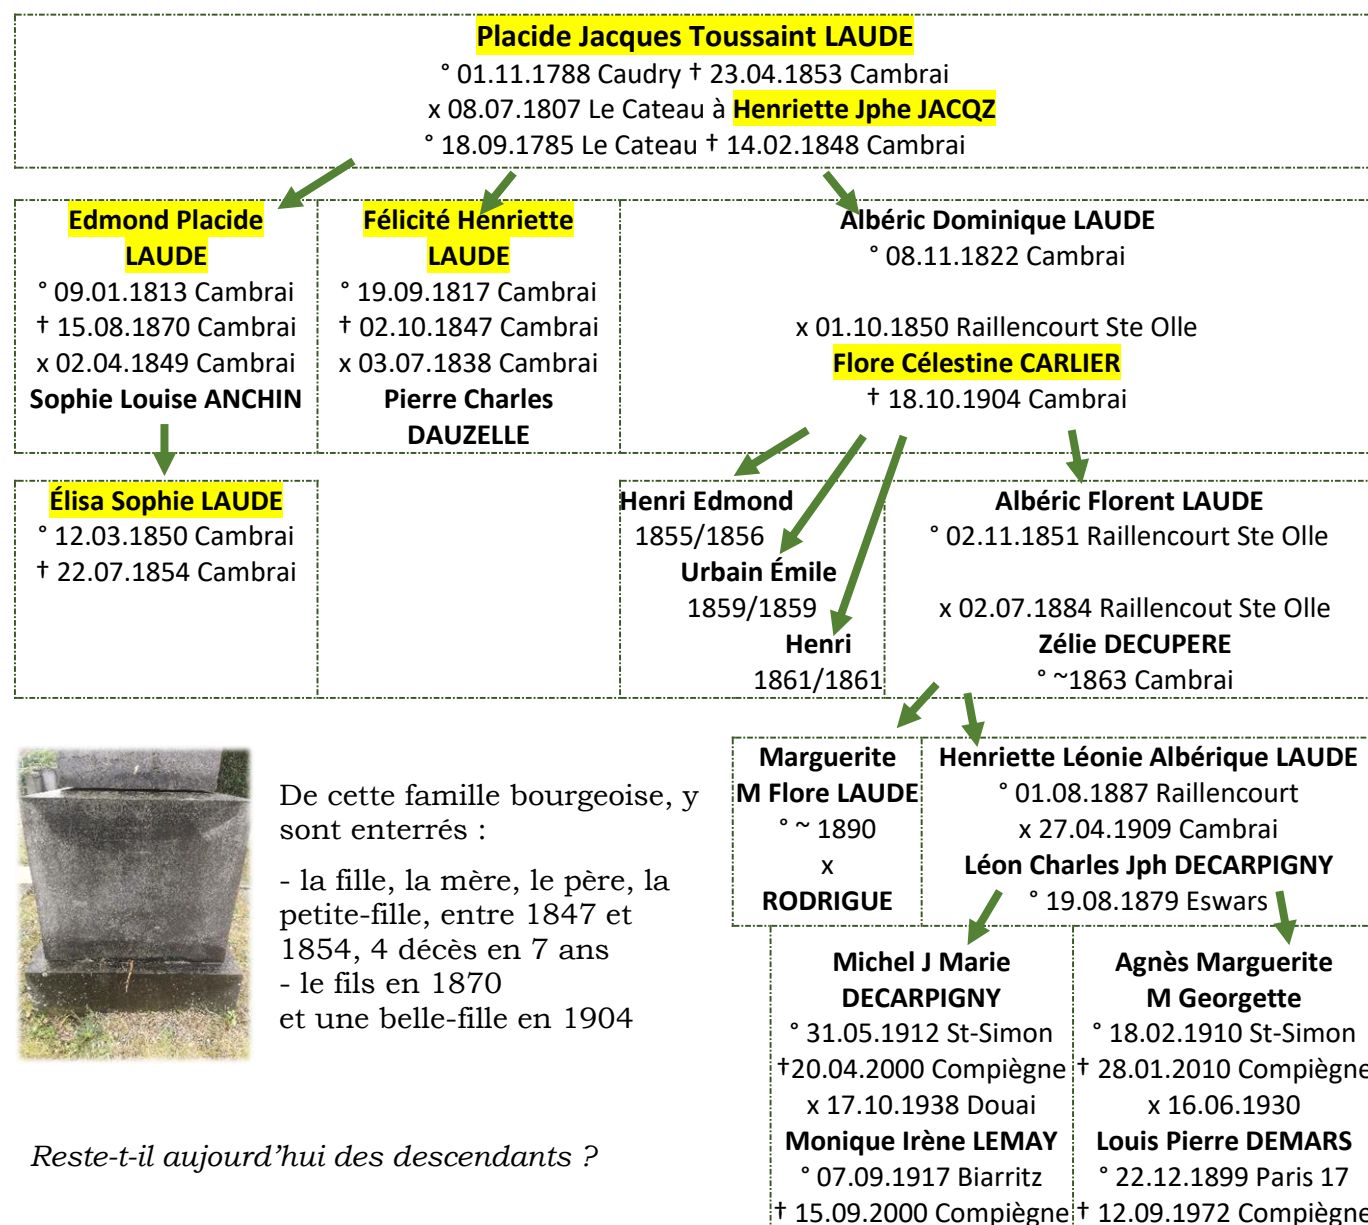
Placide Jacques Toussaint LAUDE
° 01.11.1788 Caudry † 23.04.1853 Cambrai
x 08.07.1807 Le Cateau à Henriette Jphe JACQZ
° 18.09.1785 Le Cateau † 14.02.1848 Cambrai

Edmond Placide LAUDE
° 09.01.1813 Cambrai
† 15.08.1870 Cambrai
x 02.04.1849 Cambrai
Sophie Louise ANCHIN

Félicité Henriette LAUDE
° 19.09.1817 Cambrai
† 02.10.1847 Cambrai
x 03.07.1838 Cambrai
Pierre Charles DAUZELLE

Albéric Dominique LAUDE
° 08.11.1822 Cambrai

x 01.10.1850 Raillencourt Ste Olle
Flore Célestine CARLIER
† 18.10.1904 Cambrai

Élisa Sophie LAUDE
° 12.03.1850 Cambrai
† 22.07.1854 Cambrai

Henri Edmond
1855/1856
Urbain Émile
1859/1859
Henri
1861/1861

Albéric Florent LAUDE
° 02.11.1851 Raillencourt Ste Olle

x 02.07.1884 Raillencout Ste Olle
Zélie DECUPERE
° ~1863 Cambrai

De cette famille bourgeoise, y sont enterrés :

- la fille, la mère, le père, la petite-fille, entre 1847 et 1854, 4 décès en 7 ans
- le fils en 1870
et une belle-fille en 1904

Marguerite
M Flore LAUDE
° ~ 1890
x
RODRIGUE

Henriette Léonie Albérique LAUDE
° 01.08.1887 Raillencourt
x 27.04.1909 Cambrai
Léon Charles Jph DECARPIGNY
° 19.08.1879 Eswars

Michel J Marie DECARPIGNY
° 31.05.1912 St-Simon
†20.04.2000 Compiègne
x 17.10.1938 Douai
Monique Irène LEMAY
° 07.09.1917 Biarritz
† 15.09.2000 Compiègne

Agnès Marguerite M Georgette
° 18.02.1910 St-Simon
† 28.01.2010 Compiègne
x 16.06.1930
Louis Pierre DEMARS
° 22.12.1899 Paris 17
† 12.09.1972 Compiègne

Reste-t-il aujourd'hui des descendants ?